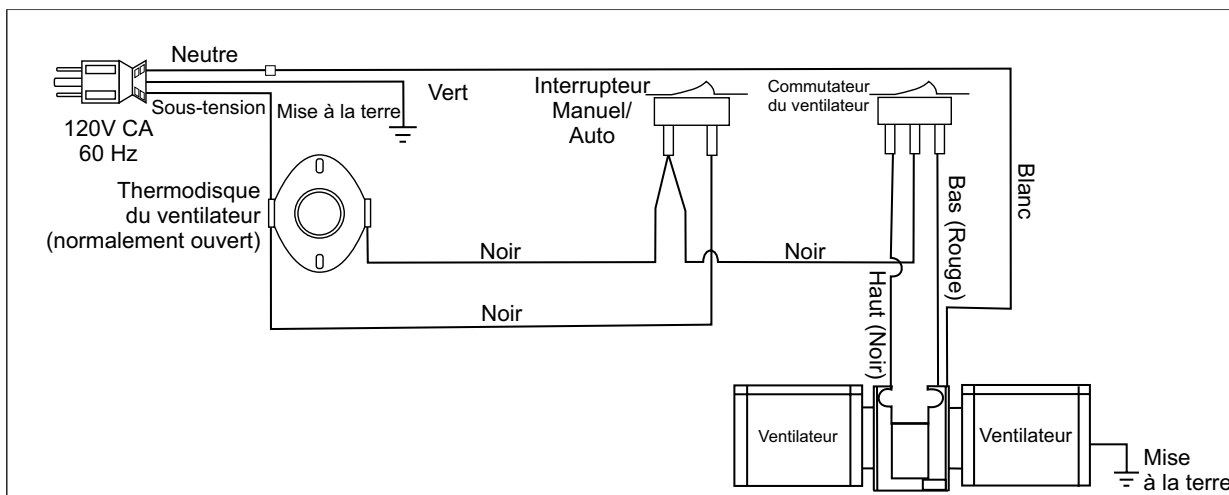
Neutre

Sous-tension

Mise à la terre

Vert

120V CA
60 Hz

Interrupteur
Manuel/
Auto

Commutateur
du ventilateur

Thermodisque
du ventilateur
(normalement ouvert)

Noir

Noir

Noir

Blanc

Bas (Rouge)

Haut (Noir)

Ventilateur

Ventilateur

Mise
à la terre